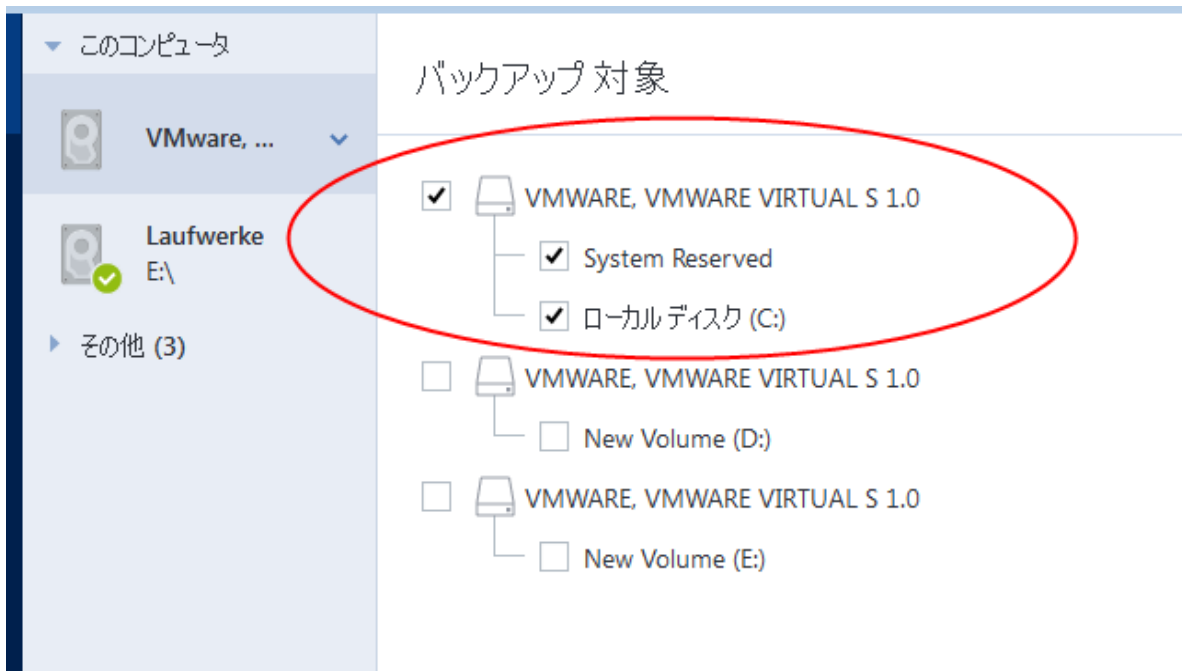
このコンピュータ

VMware, ...

Laufwerke
E:\

その他 (3)

バックアップ対象

VMWARE, VMWARE VIRTUAL S 1.0
System Reserved
ローカルディスク (C:)

VMWARE, VMWARE VIRTUAL S 1.0
New Volume (D:)

VMWARE, VMWARE VIRTUAL S 1.0
New Volume (E:)